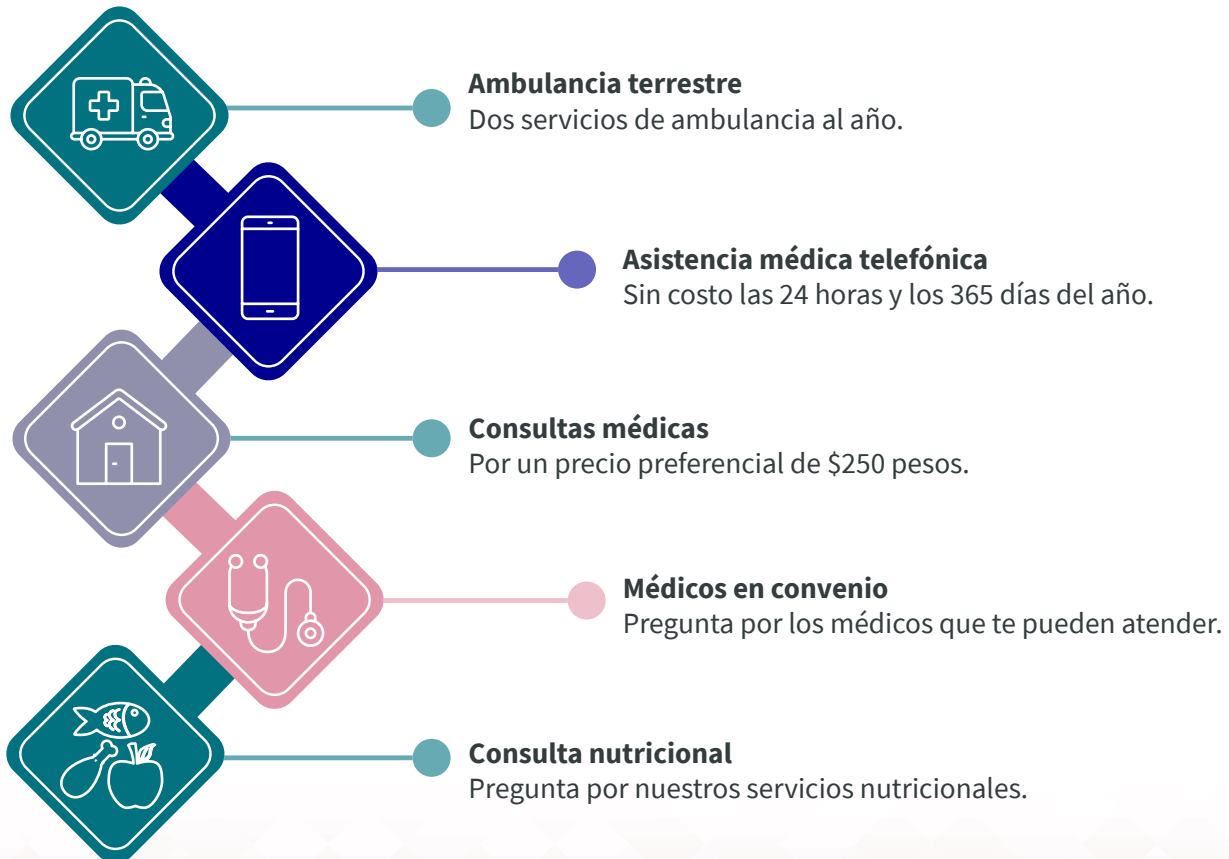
Ambulancia terrestre
Dos servicios de ambulancia al año.

Asistencia médica telefónica
Sin costo las 24 horas y los 365 días del año.

Consultas médicas
Por un precio preferencial de $250 pesos.

Médicos en convenio
Pregunta por los médicos que te pueden atender.

Consulta nutricional
Pregunta por nuestros servicios nutricionales.